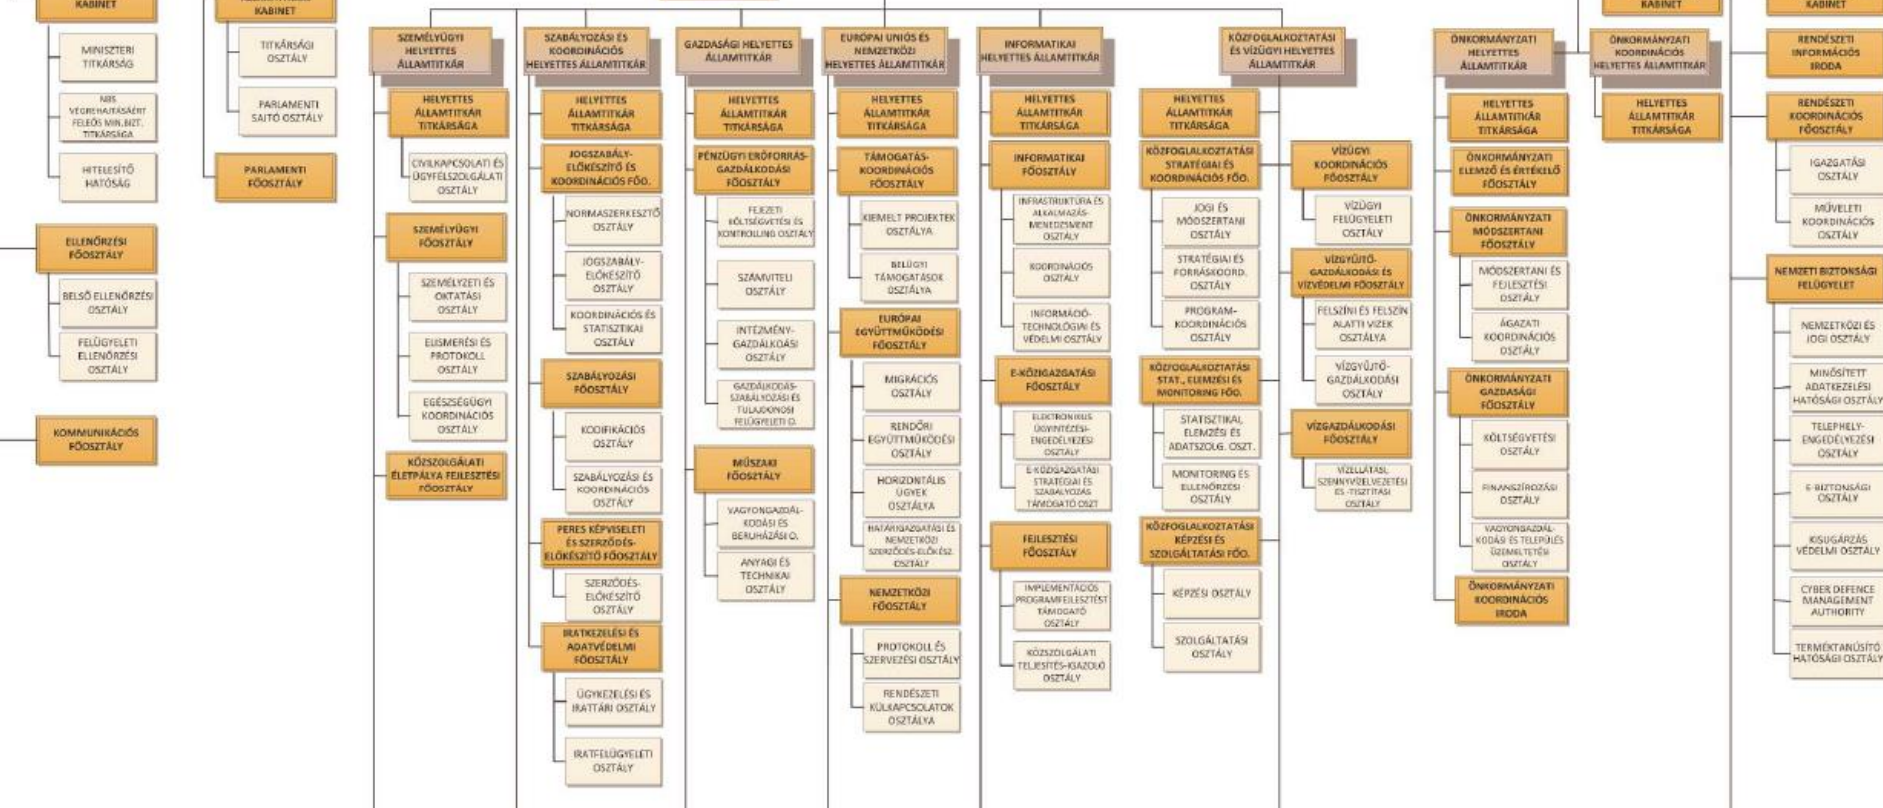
KABINET

MINISZTERI TITKÁRSÁG

NBS VÉGREHAJTÁSÁÉRT FELELŐS MIN.BIZT. TITKÁRSÁGA

HITELESÍTŐ HATÓSÁG

ELLENŐRZÉSI FŐOSZTÁLY

BELSŐ ELLENŐRZÉSI OSZTÁLY

FELÜGYELETI ELLENŐRZÉSI OSZTÁLY

KOMMUNIKÁCIÓS FŐOSZTÁLY

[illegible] KABINET

TITKÁRSÁGI OSZTÁLY

PARLAMENTI SAJTÓ OSZTÁLY

PARLAMENTI FŐOSZTÁLY

SZEMÉLYÜGYI HELYETTES ÁLLAMTITKÁR

HELYETTES ÁLLAMTITKÁR TITKÁRSÁGA

CIVILKAPCSOLATI ÉS ÜGYFÉLSZOLGÁLATI OSZTÁLY

SZEMÉLYÜGYI FŐOSZTÁLY

SZEMÉLYZETI ÉS OKTATÁSI OSZTÁLY

ELISMERÉSI ÉS PROTOKOLL OSZTÁLY

EGÉSZSÉGÜGYI KOORDINÁCIÓS OSZTÁLY

KÖZSZOLGÁLATI ÉLETPÁLYA FEJLESZTÉSI FŐOSZTÁLY

SZABÁLYOZÁSI ÉS KOORDINÁCIÓS HELYETTES ÁLLAMTITKÁR

HELYETTES ÁLLAMTITKÁR TITKÁRSÁGA

JOGSZABÁLY-ELŐKÉSZÍTŐ ÉS KOORDINÁCIÓS FŐO.

NORMASZERKESZTŐ OSZTÁLY

JOGSZABÁLY-ELŐKÉSZÍTŐ OSZTÁLY

KOORDINÁCIÓS ÉS STATISZTIKAI OSZTÁLY

SZABÁLYOZÁSI FŐOSZTÁLY

KODIFIKÁCIÓS OSZTÁLY

SZABÁLYOZÁSI ÉS KOORDINÁCIÓS OSZTÁLY

PERES KÉPVISELETI ÉS SZERZŐDÉS-ELŐKÉSZÍTŐ FŐOSZTÁLY

SZERZŐDÉS-ELŐKÉSZÍTŐ OSZTÁLY

IRATKEZELÉSI ÉS ADATVÉDELMI FŐOSZTÁLY

ÜGYKEZELÉSI ÉS IRATTÁRI OSZTÁLY

IRATFELÜGYELETI OSZTÁLY

GAZDASÁGI HELYETTES ÁLLAMTITKÁR

HELYETTES ÁLLAMTITKÁR TITKÁRSÁGA

PÉNZÜGYI ERŐFORRÁS-GAZDÁLKODÁSI FŐOSZTÁLY

FEJEZETI KÖLTSÉGVETÉSI ÉS KONTROLLING OSZTÁLY

SZÁMVITELI OSZTÁLY

INTÉZMÉNY-GAZDÁLKODÁSI OSZTÁLY

GAZDÁLKODÁS-SZABÁLYOZÁSI ÉS TULAJDONOSI FELÜGYELETI O.

MŰSZAKI FŐOSZTÁLY

VAGYONGAZDÁLKODÁSI ÉS BERUHÁZÁSI O.

ANYAGI ÉS TECHNIKAI OSZTÁLY

EURÓPAI UNIÓS ÉS NEMZETKÖZI HELYETTES ÁLLAMTITKÁR

HELYETTES ÁLLAMTITKÁR TITKÁRSÁGA

TÁMOGATÁS-KOORDINÁCIÓS FŐOSZTÁLY

KIEMELT PROJEKTEK OSZTÁLYA

BELÜGYI TÁMOGATÁSOK OSZTÁLYA

EURÓPAI EGYÜTTMŰKÖDÉSI FŐOSZTÁLY

MIGRÁCIÓS OSZTÁLY

RENDŐRI EGYÜTTMŰKÖDÉSI OSZTÁLY

HORIZONTÁLIS ÜGYEK OSZTÁLYA

HATÁRIGAZGATÁSI ÉS NEMZETKÖZI SZERZŐDÉS-ELŐKÉSZ. OSZTÁLY

NEMZETKÖZI FŐOSZTÁLY

PROTOKOLL ÉS SZERVEZÉSI OSZTÁLY

RENDÉSZETI KÜLKAPCSOLATOK OSZTÁLYA

INFORMATIKAI HELYETTES ÁLLAMTITKÁR

HELYETTES ÁLLAMTITKÁR TITKÁRSÁGA

INFORMATIKAI FŐOSZTÁLY

INFRASTRUKTÚRA ÉS ALKALMAZÁS-MENEDZSMENT OSZTÁLY

KOORDINÁCIÓS OSZTÁLY

INFORMÁCIÓ-TECHNOLÓGIAI ÉS VÉDELMI OSZTÁLY

E-KÖZIGAZGATÁSI FŐOSZTÁLY

ELEKTRONIKUS ÜGYINTÉZÉSI-ENGEDÉLYEZÉSI OSZTÁLY

E-KÖZIGAZGATÁSI STRATÉGIAI ÉS SZABÁLYOZÁS TÁMOGATÓ OSZT.

FEJLESZTÉSI FŐOSZTÁLY

IMPLEMENTÁCIÓS PROGRAMFEJLESZTÉST TÁMOGATÓ OSZTÁLY

KÖZSZOLGÁLATI TELJESÍTÉS-IGAZOLÓ OSZTÁLY

KÖZFOGLALKOZTATÁSI ÉS VÍZÜGYI HELYETTES ÁLLAMTITKÁR

HELYETTES ÁLLAMTITKÁR TITKÁRSÁGA

KÖZFOGLALKOZTATÁSI STRATÉGIAI ÉS KOORDINÁCIÓS FŐO.

JOGI ÉS MÓDSZERTANI OSZTÁLY

STRATÉGIAI ÉS FORRÁSKOORD. OSZTÁLY

PROGRAM-KOORDINÁCIÓS OSZTÁLY

KÖZFOGLALKOZTATÁSI STAT., ELEMZÉSI ÉS MONITORING FŐO.

STATISZTIKAI, ELEMZÉSI ÉS ADATSZOLG. OSZT.

MONITORING ÉS ELLENŐRZÉSI OSZTÁLY

KÖZFOGLALKOZTATÁSI KÉPZÉSI ÉS SZOLGÁLTATÁSI FŐO.

KÉPZÉSI OSZTÁLY

SZOLGÁLTATÁSI OSZTÁLY

VÍZÜGYI KOORDINÁCIÓS FŐOSZTÁLY

VÍZÜGYI FELÜGYELETI OSZTÁLY

VÍZGYŰJTŐ-GAZDÁLKODÁSI ÉS VÍZVÉDELMI FŐOSZTÁLY

FELSZÍNI ÉS FELSZÍN ALATTI VIZEK OSZTÁLYA

VÍZGYŰJTŐ-GAZDÁLKODÁSI OSZTÁLY

VÍZGAZDÁLKODÁSI FŐOSZTÁLY

VÍZELLÁTÁSI, SZENNYVÍZELVEZETÉSI ÉS -TISZTÍTÁSI OSZTÁLY

ÖNKORMÁNYZATI HELYETTES ÁLLAMTITKÁR

HELYETTES ÁLLAMTITKÁR TITKÁRSÁGA

ÖNKORMÁNYZATI ELEMZŐ ÉS ÉRTÉKELŐ FŐOSZTÁLY

ÖNKORMÁNYZATI MÓDSZERTANI FŐOSZTÁLY

MÓDSZERTANI ÉS FEJLESZTÉSI OSZTÁLY

ÁGAZATI KOORDINÁCIÓS OSZTÁLY

ÖNKORMÁNYZATI GAZDASÁGI FŐOSZTÁLY

KÖLTSÉGVETÉSI OSZTÁLY

FINANSZÍROZÁSI OSZTÁLY

VAGYONGAZDÁLKODÁSI ÉS TELEPÜLÉS ÜZEMELTETÉSI OSZTÁLY

ÖNKORMÁNYZATI KOORDINÁCIÓS IRODA

KABINET

ÖNKORMÁNYZATI KOORDINÁCIÓS HELYETTES ÁLLAMTITKÁR

HELYETTES ÁLLAMTITKÁR TITKÁRSÁGA

KABINET

RENDÉSZETI INFORMÁCIÓS IRODA

RENDÉSZETI KOORDINÁCIÓS FŐOSZTÁLY

IGAZGATÁSI OSZTÁLY

MŰVELETI KOORDINÁCIÓS OSZTÁLY

NEMZETI BIZTONSÁGI FELÜGYELET

NEMZETKÖZI ÉS JOGI OSZTÁLY

MINŐSÍTETT ADATKEZELÉSI HATÓSÁGI OSZTÁLY

TELEPHELY-ENGEDÉLYEZÉSI OSZTÁLY

E-BIZTONSÁGI OSZTÁLY

KISUGÁRZÁS VÉDELMI OSZTÁLY

CYBER DEFENCE MANAGEMENT AUTHORITY

TERMÉKTANÚSÍTÓ HATÓSÁGI OSZTÁLY